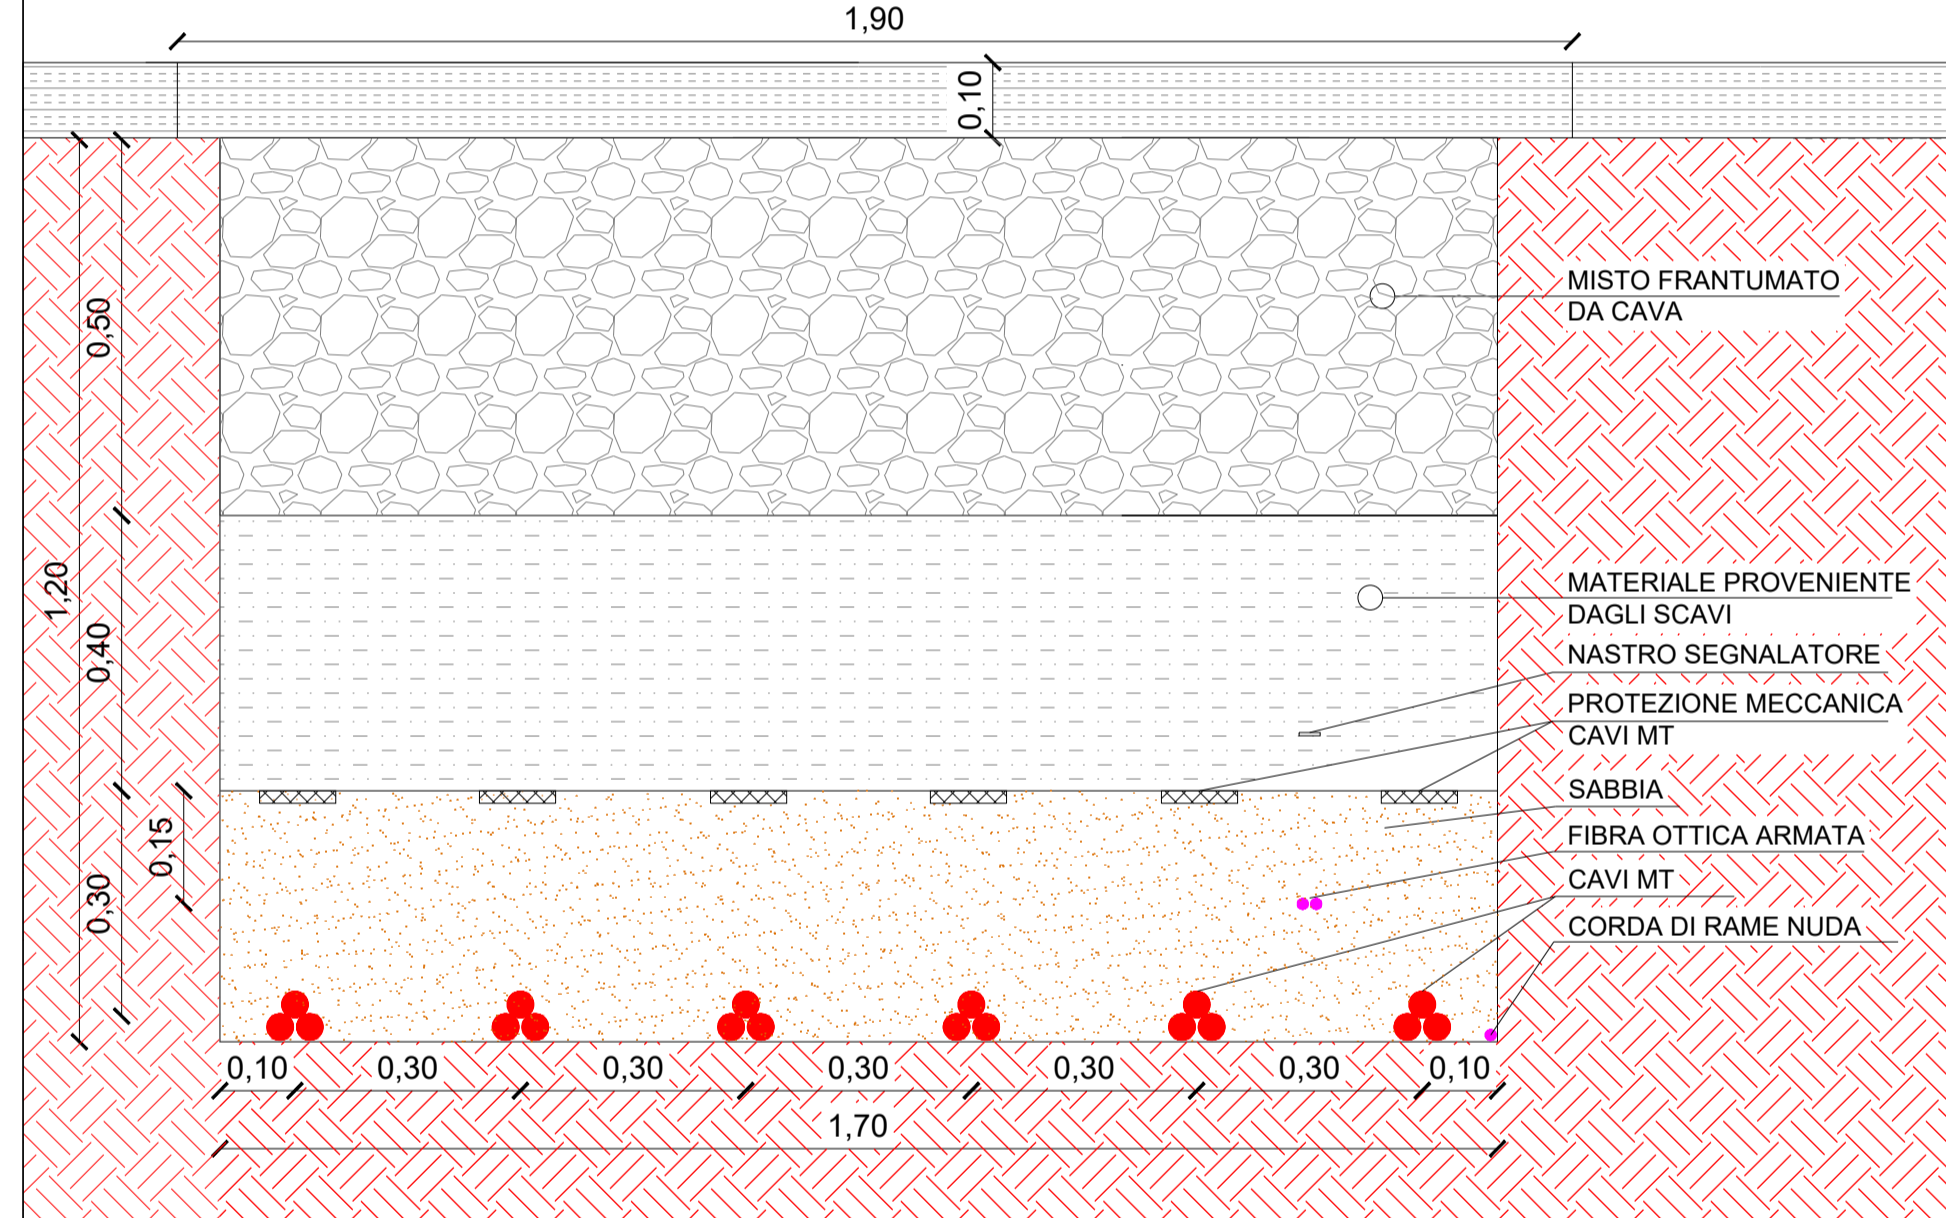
1,90

0,10

1,20

0,50

0,40

0,15

0,30

MISTO FRANTUMATO DA CAVA

MATERIALE PROVENIENTE DAGLI SCAVI

NASTRO SEGNALATORE

PROTEZIONE MECCANICA CAVI MT

SABBIA

FIBRA OTTICA ARMATA

CAVI MT

CORDA DI RAME NUDA

0,10 0,30 0,30 0,30 0,30 0,30 0,10

1,70